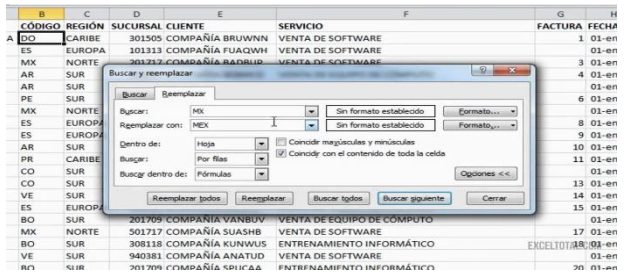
| | B | C | D | E | F | G | H |
|---|---|---|---|---|---|---|---|
| | CÓDIGO | REGIÓN | SUCURSAL | CLIENTE | SERVICIO | FACTURA | FECHA |
| A | DO | CARIBE | 301505 | COMPAÑÍA BRUWNN | VENTA DE SOFTWARE | 1 | 01-en |
| | ES | EUROPA | 101313 | COMPAÑÍA FUAQWH | VENTA DE SOFTWARE | | 01-en |
| | MX | NORTE | 201717 | COMPAÑÍA BADRUP | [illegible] | 3 | 01-en |
| | AR | SUR | | | | 4 | 01-en |
| | AR | SUR | | | | | 01-en |
| | PE | SUR | | | | 6 | 01-en |
| | MX | NORTE | | | | | 01-en |
| | ES | EUROPA | | | | 8 | 01-en |
| | ES | EUROPA | | | | 9 | 01-en |
| | AR | SUR | | | | 10 | 01-en |
| | PR | CARIBE | | | | 11 | 01-en |
| | CO | SUR | | | | | 01-en |
| | CO | SUR | | | | 13 | 01-en |
| | VE | SUR | | | | 14 | 01-en |
| | ES | EUROPA | | | | 15 | 01-en |
| | BO | SUR | 201709 | COMPAÑÍA VANBUV | VENTA DE EQUIPO DE CÓMPUTO | | 01-en |
| | MX | NORTE | 501717 | COMPAÑÍA SUASHB | VENTA DE SOFTWARE | 17 | 01-en |
| | BO | SUR | 308118 | COMPAÑÍA KUNWUS | ENTRENAMIENTO INFORMÁTICO | 18 | 01-en |
| | VE | SUR | 940381 | COMPAÑÍA ANATUD | VENTA DE SOFTWARE | | 01-en |
| | BO | SUR | 201709 | COMPAÑÍA SPUCAA | ENTRENAMIENTO INFORMÁTICO | 20 | 01-en |

Buscar y reemplazar
?
Buscar
Reemplazar
Buscar: MX
Sin formato establecido
Formato...
Reemplazar con: MEX
Sin formato establecido
Formato...
Dentro de: Hoja
Coincidir mayúsculas y minúsculas
Buscar: Por filas
Coincidir con el contenido de toda la celda
Buscar dentro de: Fórmulas
Opciones <<
Reemplazar todos
Reemplazar
Buscar todos
Buscar siguiente
Cerrar

EXCELTOTAL.COM